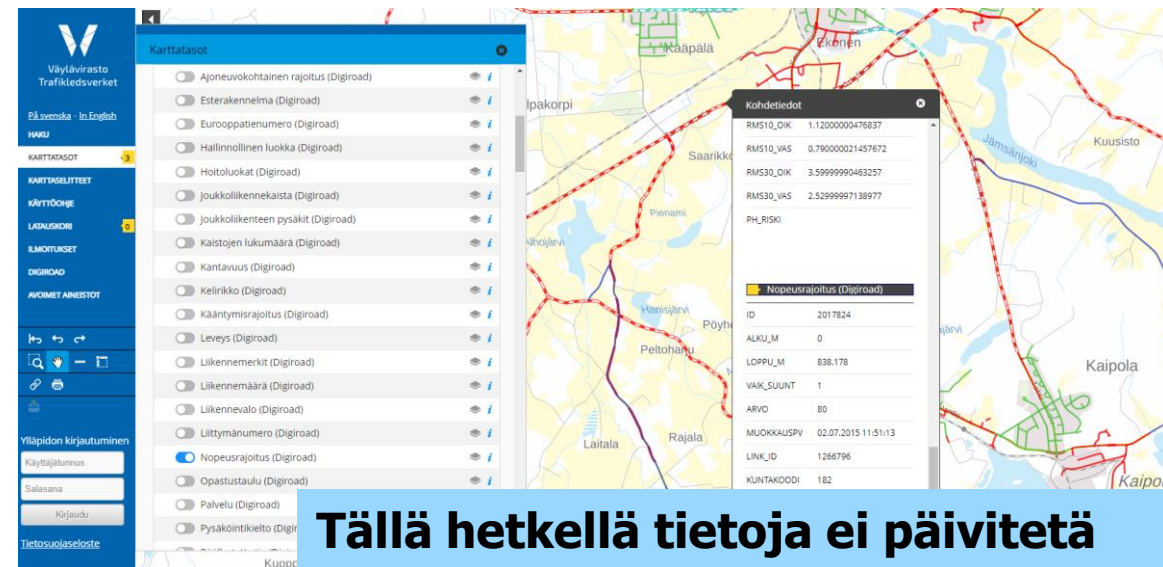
Väylävirasto
Trafikledsverket

På svenska - In English
HAKU
KARTTATASOT 3
KARTTASELITTEET
KÄYTTÖOHJE
LATAUSKORI 0
ILMOITUKSET
DIGIROAD
AVOIMET AINEISTOT

Ylläpidon kirjautuminen
Käyttäjätunnus
Salasana
Kirjaudu
Tietosuojaseloste

Karttatasot
Ajoneuvokohtainen rajoitus (Digiroad)
Esterakennelma (Digiroad)
Eurooppatienumero (Digiroad)
Hallinnollinen luokka (Digiroad)
Hoitoluokat (Digiroad)
Joukkoliikennekaista (Digiroad)
Joukkoliikenteen pysäkit (Digiroad)
Kaistojen lukumäärä (Digiroad)
Kantavuus (Digiroad)
Kelirikko (Digiroad)
Kääntymisrajoitus (Digiroad)
Leveys (Digiroad)
Liikennemerkit (Digiroad)
Liikennemäärä (Digiroad)
Liikennevalo (Digiroad)
Liittymänumero (Digiroad)
Nopeusrajoitus (Digiroad)
Opastustaulu (Digiroad)
Palvelu (Digiroad)
Pysäköintikielto (Digi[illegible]

Kohdetiedot
| RMS10_OIK | 1.12000000476837 |
|---|---|
| RMS10_VAS | 0.790000021457672 |
| RMS30_OIK | 3.59999990463257 |
| RMS30_VAS | 2.52999997138977 |
| PH_RISKI | |

Nopeusrajoitus (Digiroad)
| ID | 2017824 |
|---|---|
| ALKU_M | 0 |
| LOPPU_M | 838.178 |
| VAIK_SUUNT | 1 |
| ARVO | 80 |
| MUOKKAUSPV | 02.07.2015 11:51:13 |
| LINK_ID | 1266796 |
| KUNTAKOODI | 182 |

Kääpälä
Ekonen
Ilpakorpi
Saarikko
Jämsänjoki
Kuusisto
Pienami
Alhojärvi
Hanisjärvi
Pöyhö
Peltoharju
Kaipola
Laitala
Rajala
Kuopp
Kaipo

Tällä hetkellä tietoja ei päivitetä